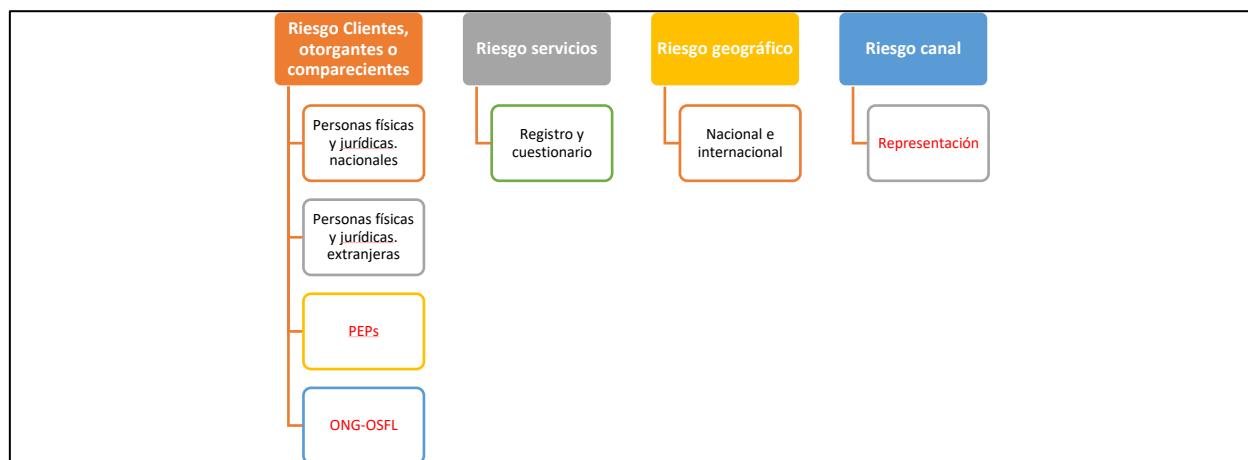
Riesgo Clientes, otorgantes o comparecientes

Personas físicas y jurídicas. nacionales

Personas físicas y jurídicas. extranjeras

PEPs

ONG-OSFL

Riesgo servicios

Registro y cuestionario

Riesgo geográfico

Nacional e internacional

Riesgo canal

Representación